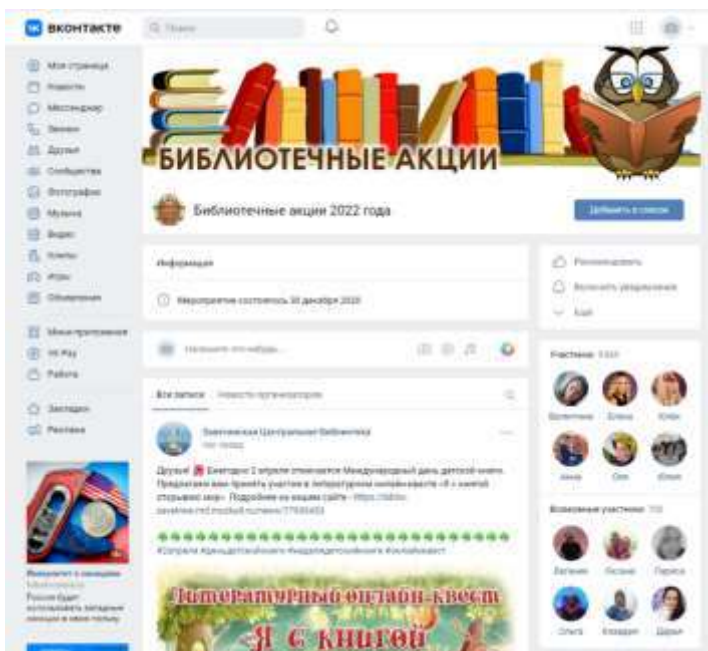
ВКОНТАКТЕ

Поиск

Моя страница
Новости
Мессенджер
Звонки
Друзья
Сообщества
Фотографии
Музыка
Видео
Клипы
Игры
Объявления

Мини-приложения
VK Pay
Работа

Закладки
Реклама

Инвестиции в санкциях
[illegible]
Россия будет использовать западные санкции в свою пользу

БИБЛИОТЕЧНЫЕ АКЦИИ

Библиотечные акции 2022 года

Добавить в список

Информация

Мероприятие состоялось 30 декабря 2022

Напишите что-нибудь...

Все записи Новости организаторов

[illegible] Центральная библиотека
час назад

Друзья! 📕 Ежегодно 2 апреля отмечается Международный день детской книги. Предлагаем вам принять участие в литературном онлайн-квесте «Я с книгой открываю мир». Подробнее на нашем сайте - https://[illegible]

#2апреля #деньдетскойкниги #международныйденьдетскойкниги #онлайнквест

Литературный онлайн-квест
«Я с книгой

Рекомендовать
Включить уведомления
Ещё

Участники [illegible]
Валентина Елена Юлия
Анна Оля Юлия

Возможные участники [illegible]
Евгения Оксана Лариса
Ольга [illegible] Дарья